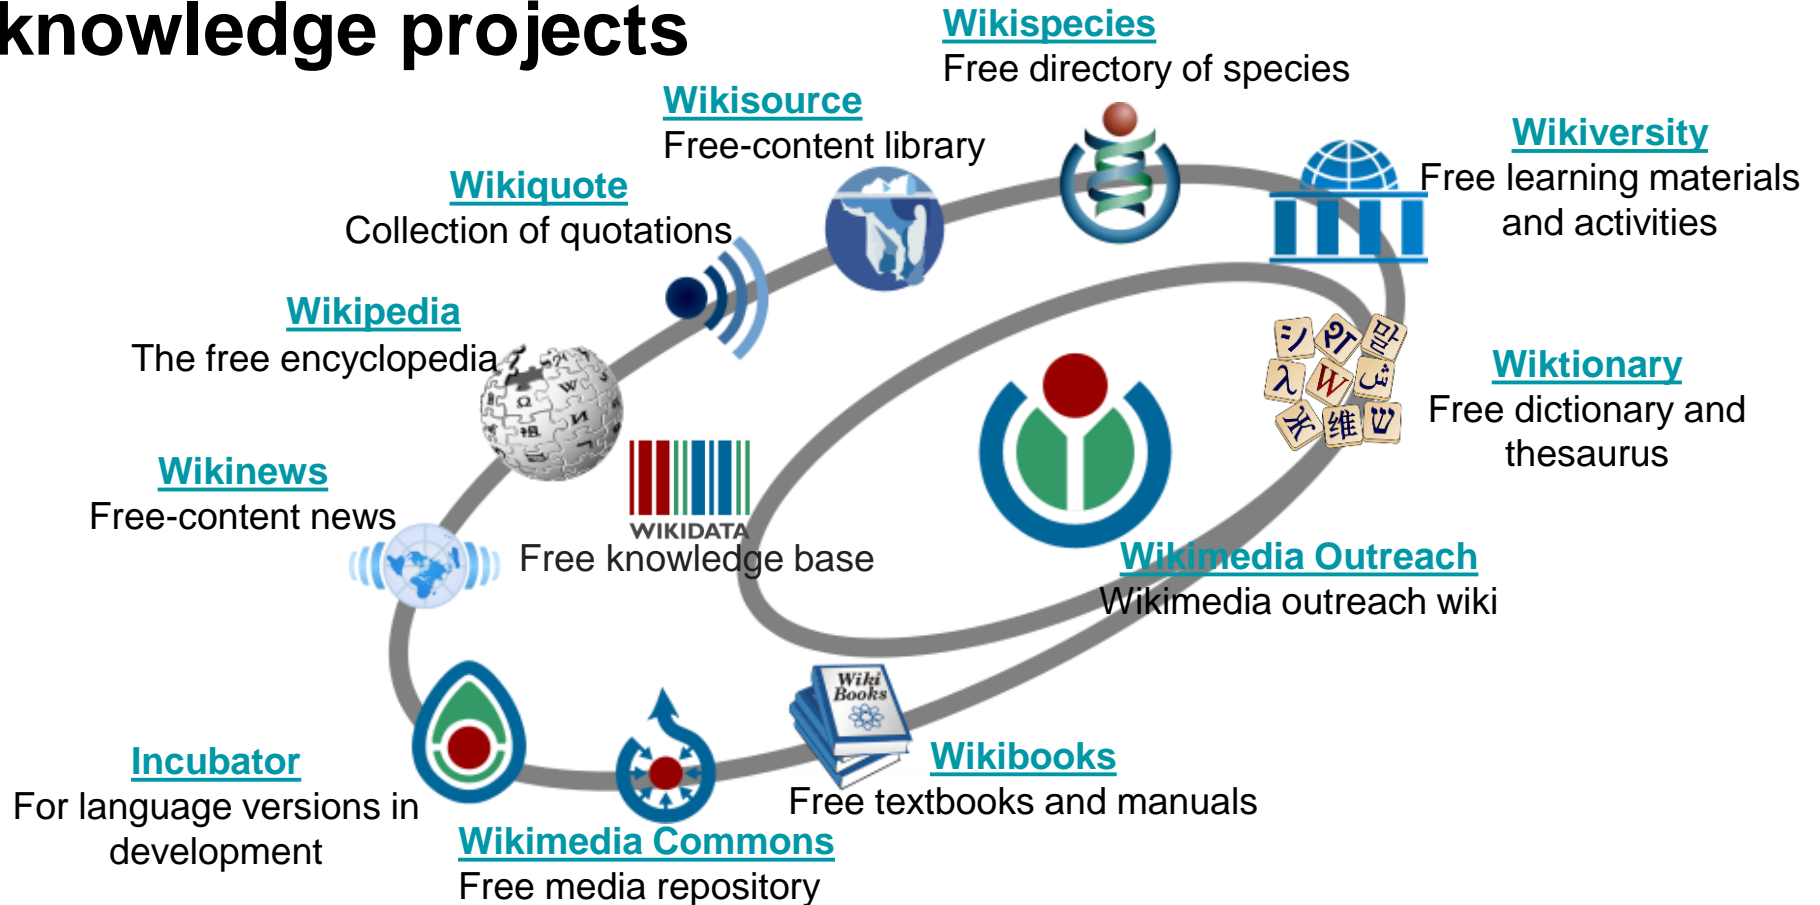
knowledge projects

Wikispecies
Free directory of species

Wikisource
Free-content library

Wikiversity
Free learning materials and activities

Wikiquote
Collection of quotations

Wikipedia
The free encyclopedia

Wiktionary
Free dictionary and thesaurus

Wikinews
Free-content news

WIKIDATA
Free knowledge base

Wikimedia Outreach
Wikimedia outreach wiki

Wiki Books

Wikibooks
Free textbooks and manuals

Incubator
For language versions in development

Wikimedia Commons
Free media repository